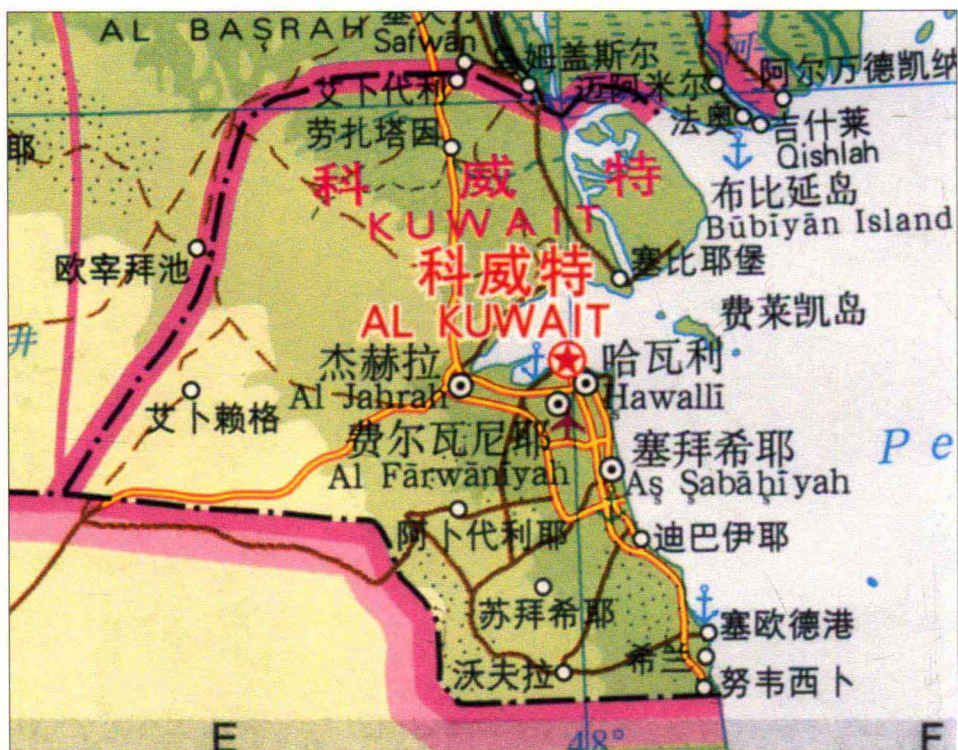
AL BAŞRAH
Safwān
乌姆盖斯尔
艾卜代利
迈阿米尔
阿尔万德凯纳
法奥
吉什莱
Qishlah
劳扎塔因
耶
科威特
KUWAIT
布比延岛
Būbiyān Island
欧宰拜池
科威特
塞比耶堡
费莱凯岛
AL KUWAIT
井
杰赫拉
哈瓦利
Al Jahrah
Hawallī
艾卜赖格
费尔瓦尼耶
塞拜希耶
Pe
Al Fārwānīyah
Aş Şabāḩīyah
阿卜代利耶
迪巴伊耶
苏拜希耶
塞欧德港
希兰
沃夫拉
努韦西卜
E
48°
F